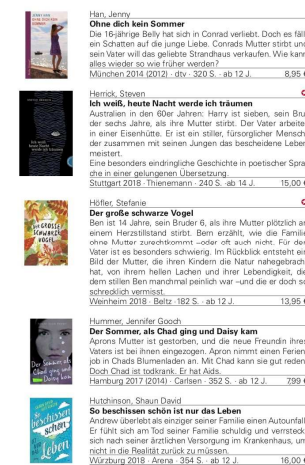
Han, Jenny
Ohne dich kein Sommer
Die 16-jährige Belly hat sich in Conrad verliebt. Doch es fäll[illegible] ein Schatten auf die junge Liebe. Conrads Mutter stirbt un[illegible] sein Vater will das geliebte Strandhaus verkaufen. Wie kann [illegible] alles wieder so wie früher werden?
München 2014 (2012) · dtv · 320 S. · ab 12 J. 8,95 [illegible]

Herrick, Steven
Ich weiß, heute Nacht werde ich träumen
Australien in den 60er Jahren: Harry ist sieben, sein Bru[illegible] der sechs Jahre, als ihre Mutter stirbt. Der Vater arbeite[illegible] in einer Eisenhütte. Er ist ein stiller, fürsorglicher Mensch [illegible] der zusammen mit seinen Jungen das bescheidene Leben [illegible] meistert.
Eine besonders eindringliche Geschichte in poetischer Spra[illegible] che in einer gelungenen Übersetzung.
Stuttgart 2018 · Thienemann · 240 S. · ab 14 J. 15,00 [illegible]

Höfler, Stefanie
Der große schwarze Vogel
Ben ist 14 Jahre, sein Bruder 6, als ihre Mutter plötzlich an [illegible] einem Herzstillstand stirbt. Ben erzählt, wie die Familie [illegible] ohne Mutter zurechtkommt –oder oft auch nicht. Für de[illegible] Vater ist es besonders schwierig. Im Rückblick entsteht ein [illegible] Bild der Mutter, die ihren Kindern die Natur nahegebrach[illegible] hat, von ihrem hellen Lachen und ihrer Lebendigkeit, die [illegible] dem stillen Ben manchmal peinlich war –und die er doch so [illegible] schrecklich vermisst.
Weinheim 2018 · Beltz · 182 S. · ab 12 J. 13,95 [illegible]

Hummer, Jennifer Goode
Der Sommer, als Chad ging und Daisy kam
Aprons Mutter ist gestorben, und die neue Freundin ihres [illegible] Vaters ist bei ihnen eingezogen. Apron nimmt einen Ferien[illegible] job in Chads Blumenladen an. Mit Chad kann sie gut reden. Doch Chad ist todkrank. Er hat Aids.
Hamburg 2017 (2014) · Carlsen · 352 S. · ab 12 J. 7,99 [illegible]

Hutchinson, Shaun David
So beschissen schön ist nur das Leben
Andrew überlebt als einziger seiner Familie einen Autounfall. Er fühlt sich am Tod seiner Familie schuldig und versteckt sich nach seiner ärztlichen Versorgung im Krankenhaus, um nicht in die Realität zurück zu müssen.
Würzburg 2018 · Arena · 354 S. · ab 12 J. 16,00 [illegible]